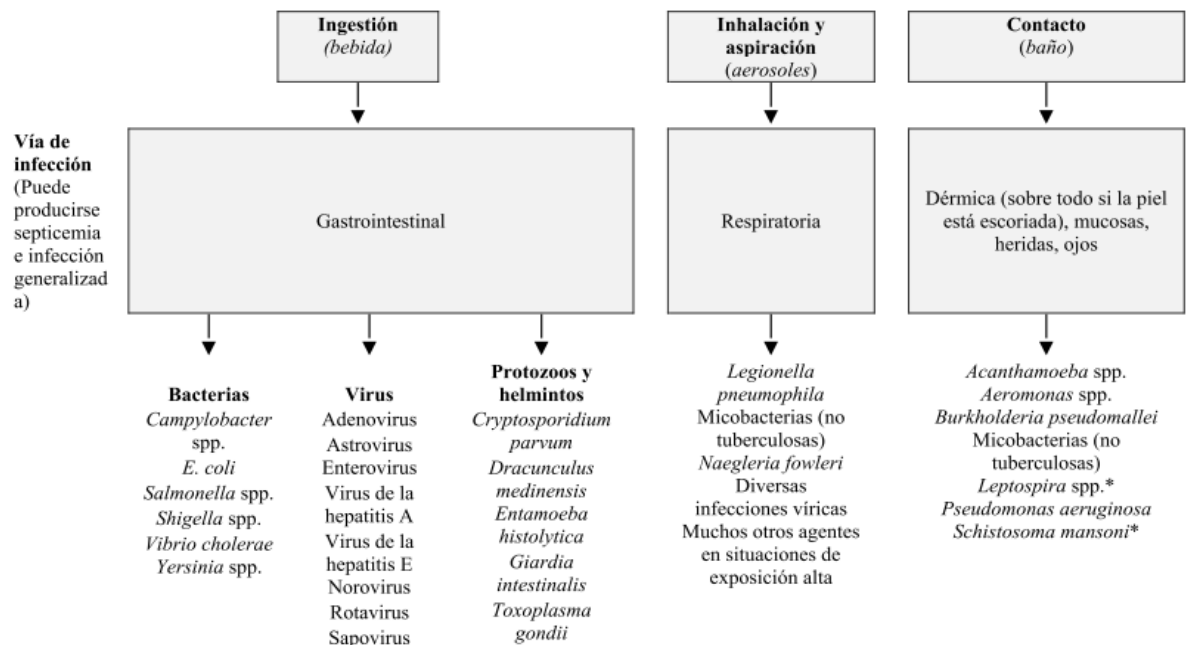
Ingestión
(bebida)

Inhalación y aspiración
(aerosoles)

Contacto
(baño)

Vía de infección
(Puede producirse septicemia e infección generalizada)

Gastrointestinal

Respiratoria

Dérmica (sobre todo si la piel está escoriada), mucosas, heridas, ojos

Bacterias
Campylobacter spp.
E. coli
Salmonella spp.
Shigella spp.
Vibrio cholerae
Yersinia spp.

Virus
Adenovirus
Astrovirus
Enterovirus
Virus de la hepatitis A
Virus de la hepatitis E
Norovirus
Rotavirus
Sapovirus

Protozoos y helmintos
Cryptosporidium parvum
Dracunculus medinensis
Entamoeba histolytica
Giardia intestinalis
Toxoplasma gondii

Legionella pneumophila
Micobacterias (no tuberculosas)
Naegleria fowleri
Diversas infecciones víricas
Muchos otros agentes en situaciones de exposición alta

Acanthamoeba spp.
Aeromonas spp.
Burkholderia pseudomallei
Micobacterias (no tuberculosas)
Leptospira spp.*
Pseudomonas aeruginosa
Schistosoma mansoni*